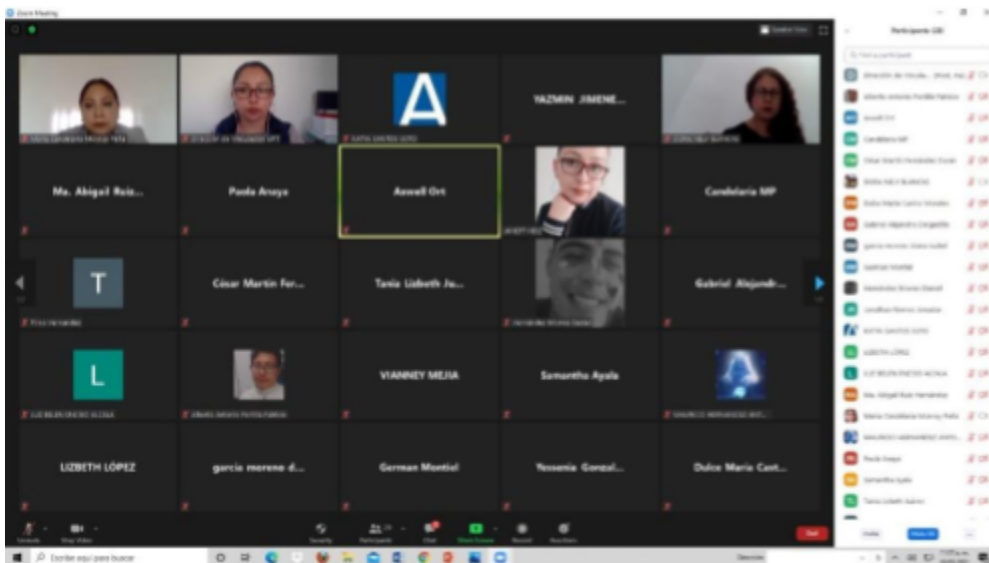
Zoom Meeting

YAZMIN JIMENE...

Ma. Abigail Ruiz...

Paola Anaya

Aswell Ort

Candelaria MP

César Martin Fer...

Tania Lizbeth Ju...

Gabriel Alejandr...

VIANNEY MEJIA

Samantha Ayala

LIZBETH LÓPEZ

garcia moreno d...

German Montiel

Yessenia Gonzal...

Dulce Maria Cant...

T

L

A

Participants (28)

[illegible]

Mute

Stop Video

Security

Participants

Chat

Share Screen

Record

Reactions

End

Invite

Mute All

Escribe aquí para buscar